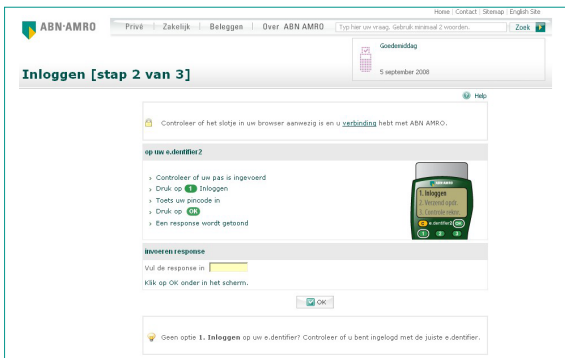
Home | Contact | Sitemap | English Site

ABN·AMRO

Privé | Zakelijk | Beleggen | Over ABN AMRO

Typ hier uw vraag. Gebruik minimaal 2 woorden.

Zoek

Goedemiddag

5 september 2008

Inloggen [stap 2 van 3]

Help

Controleer of het slotje in uw browser aanwezig is en u verbinding hebt met ABN AMRO.

op uw e.dentifier2

› Controleer of uw pas is ingevoerd
› Druk op 1 Inloggen
› Toets uw pincode in
› Druk op OK
› Een response wordt getoond

ABN AMRO

1. Inloggen
2. Verzend opdr.
3. Controle scherm

e.dentifier

1 2 3

invoeren response

Vul de response in

Klik op OK onder in het scherm.

OK

Geen optie 1. Inloggen op uw e.dentifier? Controleer of u bent ingelogd met de juiste e.dentifier.